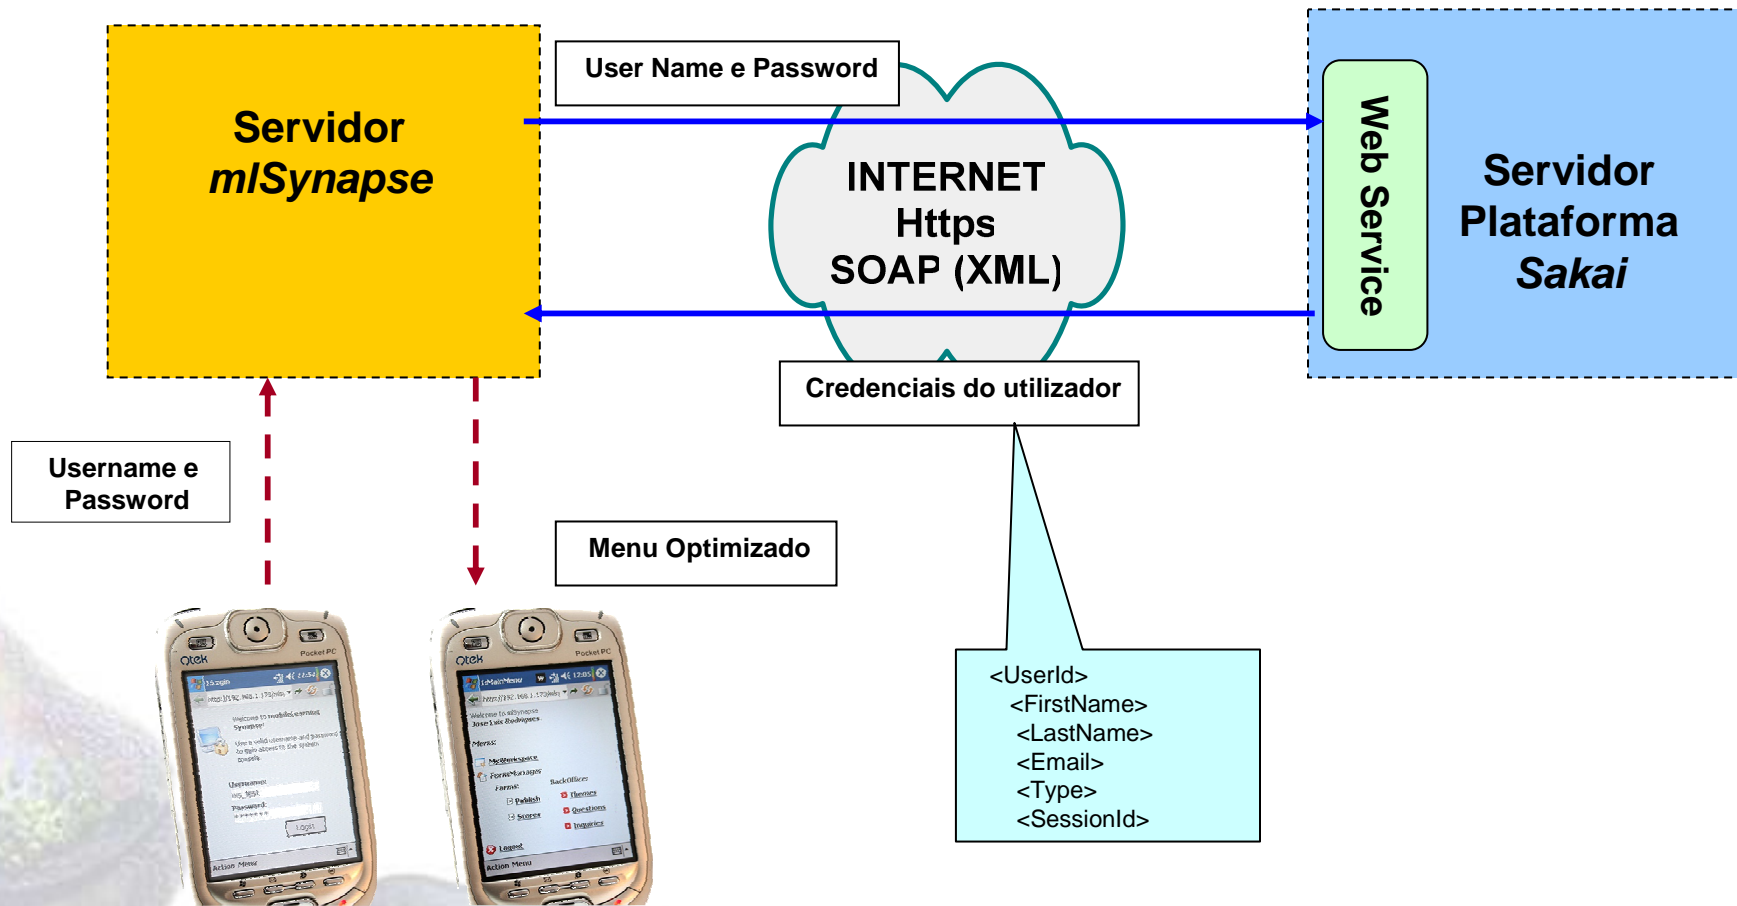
Servidor
mISynapse

User Name e Password

INTERNET
Https
SOAP (XML)

Web Service

Servidor
Plataforma
Sakai

Credenciais do utilizador

Username e Password

Menu Optimizado

<UserId>
<FirstName>
<LastName>
<Email>
<Type>
<SessionId>